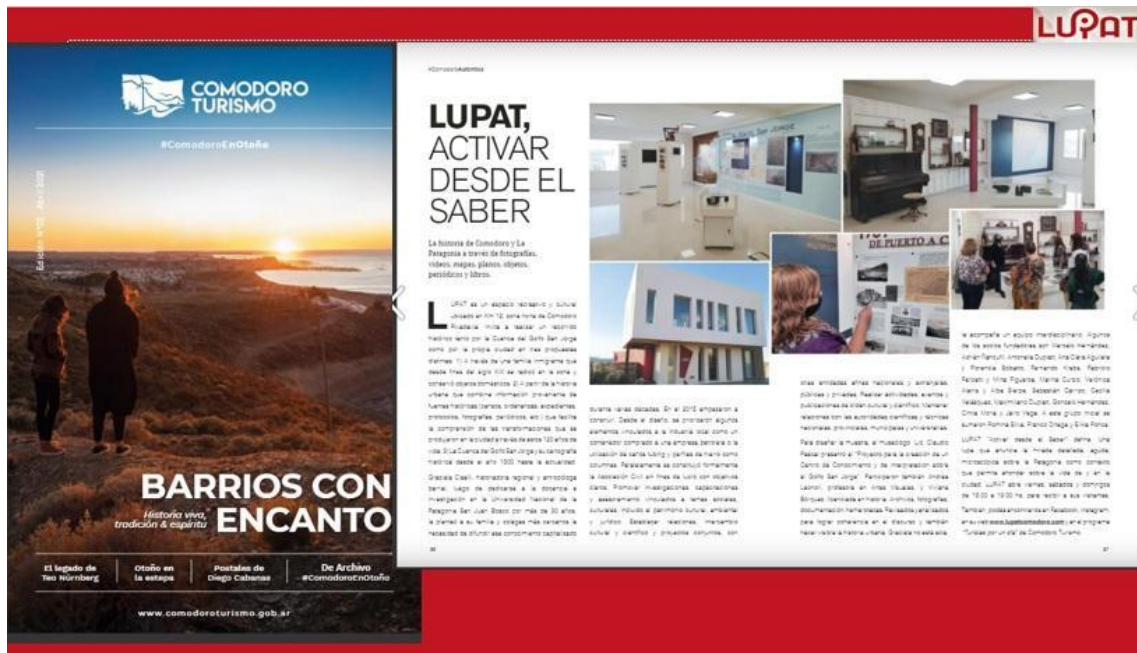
LUPAT

COMODORO TURISMO

#ComodoroEnOtoño

Edición N°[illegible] - Abril 2021

BARRIOS CON ENCANTO

Historia viva, tradición & espíritu

El legado de Teo Nürnberg

Otoño en la estepa

Postales de Diego Cabanas

De Archivo #ComodoroEnOtoño

www.comodoroturismo.gob.ar

#ComodoroAuténtica

LUPAT, ACTIVAR DESDE EL SABER

La historia de Comodoro y La Patagonia a través de fotografías, videos, mapas, planos, objetos, periódicos y libros.

LUPAT es un espacio recreativo y cultural ubicado en Km 12, zona norte de Comodoro Rivadavia. Invita a realizar un recorrido histórico tanto por la Cuenca del Golfo San Jorge como por la propia ciudad en tres propuestas distintas: 1) A través de una familia inmigrante que desde fines del siglo XIX se radicó en la zona y contenía objetos domésticos. 2) A partir de la historia urbana que combina información proveniente de fuentes históricas (censos, ordenanzas, expedientes, protocolos, fotografías, periódicos, etc.) que facilita la comprensión de las transformaciones que se produjeron en la actualidad a través de estos 120 años de vida. 3) La Cuenca del Golfo San Jorge y su cartografía histórica desde el año 1900 hasta la actualidad.

Graciela Ciselli, historiadora regional y antropóloga barrial, luego de dedicarse a la docencia e investigación en la Universidad Nacional de la Patagonia San Juan Bosco por más de 30 años, le planteó a su familia y colegas más cercanos la necesidad de difundir ese conocimiento capitalizado durante varias décadas. En el 2015 empezaron a construir. Desde el diseño, se priorizaron algunos elementos vinculados a la industria local como un contenedor comprado a una empresa petrolera o la utilización de caños tubing y perfiles de marco como columnas. Paralelamente se constituyó formalmente la Asociación Civil sin fines de lucro con objetivos claros: Promover investigaciones, capacitaciones y asesoramiento vinculado a temas sociales, culturales, incluido el patrimonio cultural, ambiental y jurídico. Establecer relaciones, intercambio cultural y científico y proyectos conjuntos con otras entidades afines nacionales y extranjeras, públicas y privadas. Realizar actividades, eventos y publicaciones de índole cultural y científico. Mantener relaciones con las autoridades científicas y técnicas nacionales, provinciales, municipales y universitarias.

Para diseñar la muestra, el museólogo Lic. Claudio Pastor presentó el "Proyecto para la creación de un Centro de Conocimiento y de interpretación sobre el Golfo San Jorge". Participaron también Andrea Leonori, profesora en Artes Visuales, y Viviana Bórquez, licenciada en Historia. Archivos, fotografías, documentación hemerotecas. Revisadas y analizadas para lograr coherencia en el discurso y también hacer visible la historia urbana. Graciela no está sola, la acompaña un equipo interdisciplinario. Algunos de los socios fundadores son Marcelo Hernández, Adrián Rancuñil, Antonela Duplatt, Ana Clara Aguilera y Florencia Sobrero, Fernando Kissle, Fabricio Paloschi y Mirta Figueroa, Marina Curzio, Verónica Sierra y Mirta Barzola, Sebastián Carrizo, Cecilia Velázquez, Maximiliano Duplatt, Gonzalo Hernández, Cintia Mora y Jairo Vega. A este grupo inicial se sumaron Romina Silva, Franco Ortega y Silvia Ponce.

LUPAT "Activar desde el Saber" define. Una lupa que amplía la mirada detallista, aguda, microscópica sobre la Patagonia como contexto que permite ahondar sobre la vida de y en la ciudad. LUPAT abre viernes, sábados y domingos de 15:00 a 19:00 hs. para recibir a sus visitantes.

También, podés encontrarlos en Facebook, Instagram, en su web www.lupatcomodoro.com y en el programa "Turistas por un día" de Comodoro Turismo.

HIST... DE PUERTO A C...

Golfo San Jorge

36

37